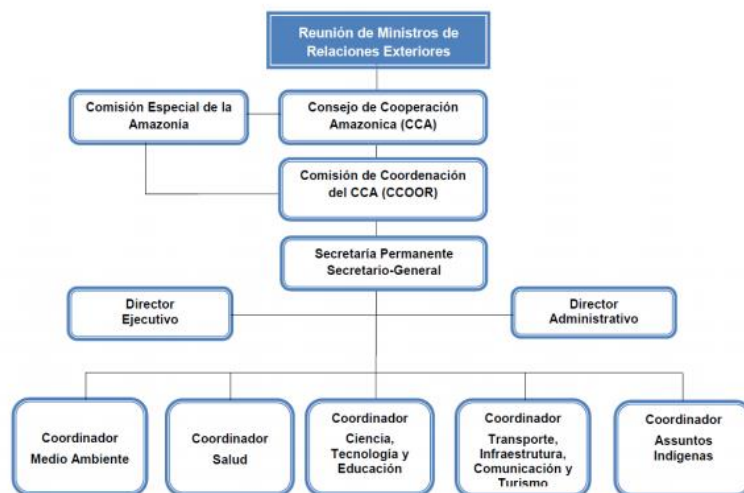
Reunión de Ministros de Relaciones Exteriores

Comisión Especial de la Amazonia

Consejo de Cooperación Amazonica (CCA)

Comisión de Coordenación del CCA (CCOOR)

Secretaría Permanente Secretario-General

Director Ejecutivo

Director Administrativo

Coordinador Medio Ambiente

Coordinador Salud

Coordinador Ciencia, Tecnología y Educación

Coordinador Transporte, Infraestrutura, Comunicación y Turismo

Coordinador Assuntos Indígenas